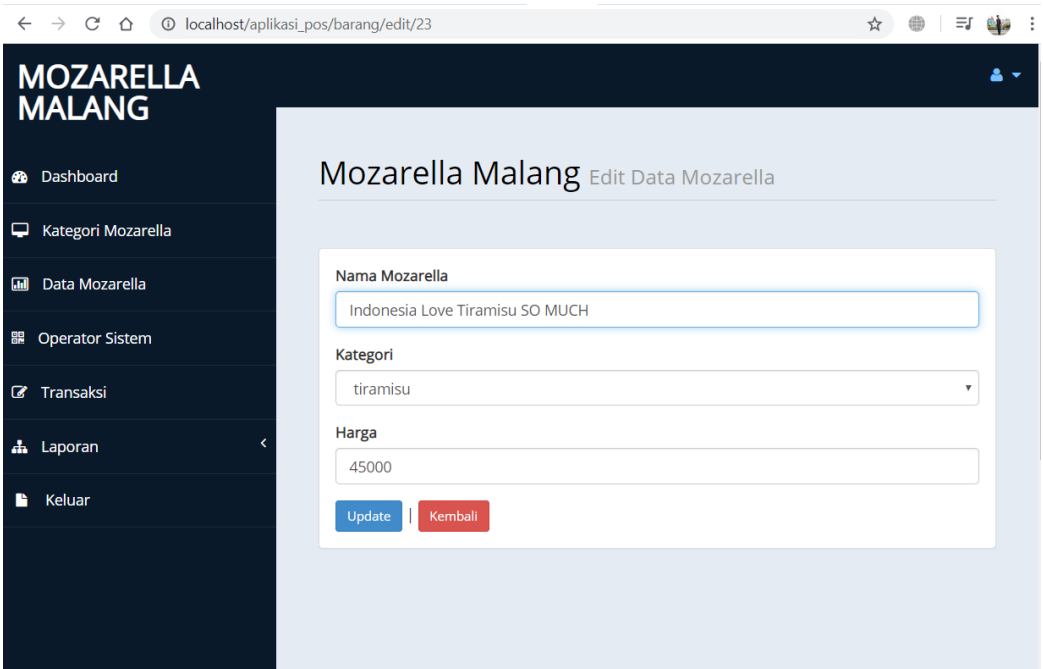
localhost/aplikasi_pos/barang/edit/23

MOZARELLA MALANG

Dashboard

Kategori Mozarella

Data Mozarella

Operator Sistem

Transaksi

Laporan

Keluar

Mozarella Malang Edit Data Mozarella

Nama Mozarella

Indonesia Love Tiramisu SO MUCH

Kategori

tiramisu

Harga

45000

Update | Kembali